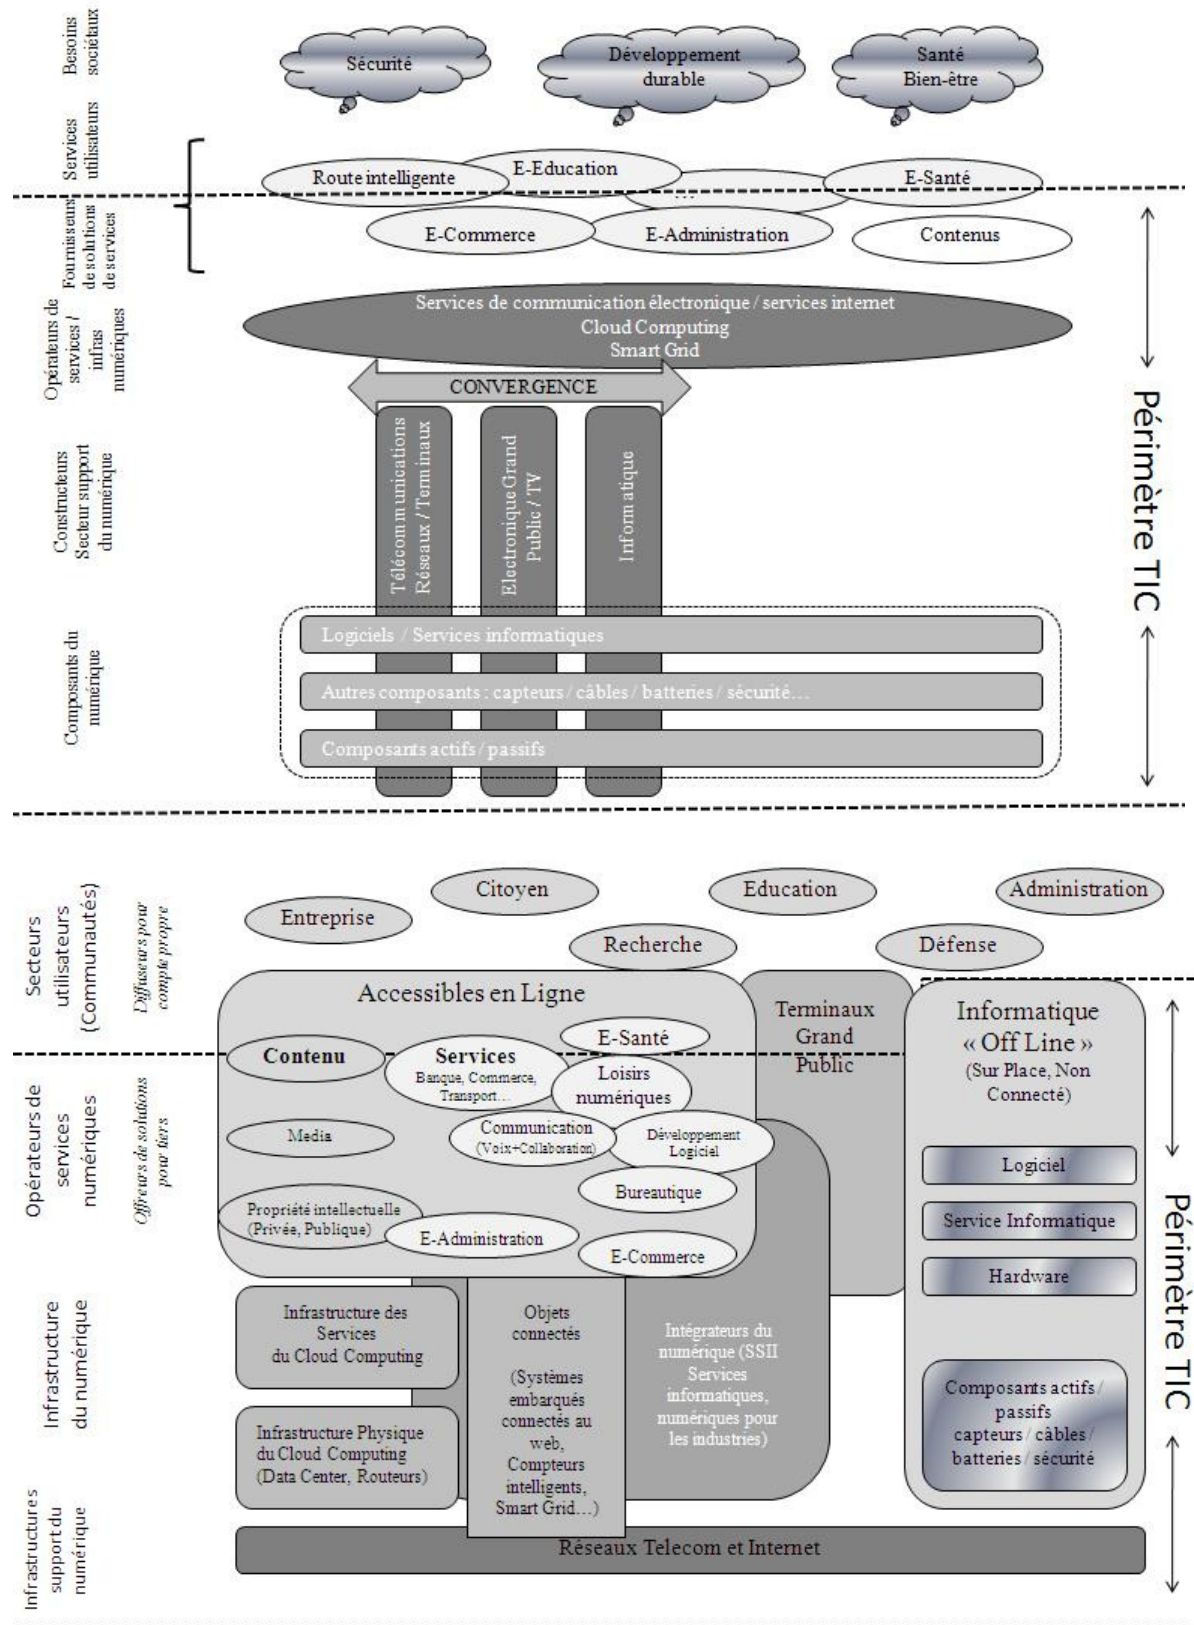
Besoins sociétaux

Sécurité

Développement durable

Santé Bien-être

Services utilisateurs

Route intelligente

E-Education

E-Santé

...

Fournisseurs de solutions de services

E-Commerce

E-Administration

Contenus

Opérateurs de services / infras numériques

Services de communication électronique / services internet
Cloud Computing
Smart Grid

CONVERGENCE

Constructeurs Secteur support du numérique

Télécommunications Réseaux / Terminaux

Electronique Grand Public / TV

Informatique

Composants du numérique

Logiciels / Services informatiques

Autres composants : capteurs / câbles / batteries / sécurité…

Composants actifs / passifs

Périmètre TIC

Secteurs utilisateurs (Communautés)

Diffuseurs pour compte propre

Citoyen

Education

Administration

Entreprise

Recherche

Défense

Accessibles en Ligne

Terminaux Grand Public

Informatique « Off Line » (Sur Place, Non Connecté)

E-Santé

Opérateurs de services numériques

Offreurs de solutions pour tiers

Contenu

Services
Banque, Commerce, Transport…

Loisirs numériques

Media

Communication (Voix+Collaboration)

Développement Logiciel

Bureautique

Propriété intellectuelle (Privée, Publique)

E-Administration

E-Commerce

Logiciel

Service Informatique

Hardware

Infrastructure du numérique

Infrastructure des Services du Cloud Computing

Objets connectés

(Systèmes embarqués connectés au web, Compteurs intelligents, Smart Grid…)

Intégrateurs du numérique (SSII Services informatiques, numériques pour les industries)

Composants actifs / passifs capteurs / câbles / batteries / sécurité

Infrastructure Physique du Cloud Computing (Data Center, Routeurs)

Infrastructure support du numérique

Réseaux Telecom et Internet

Périmètre TIC